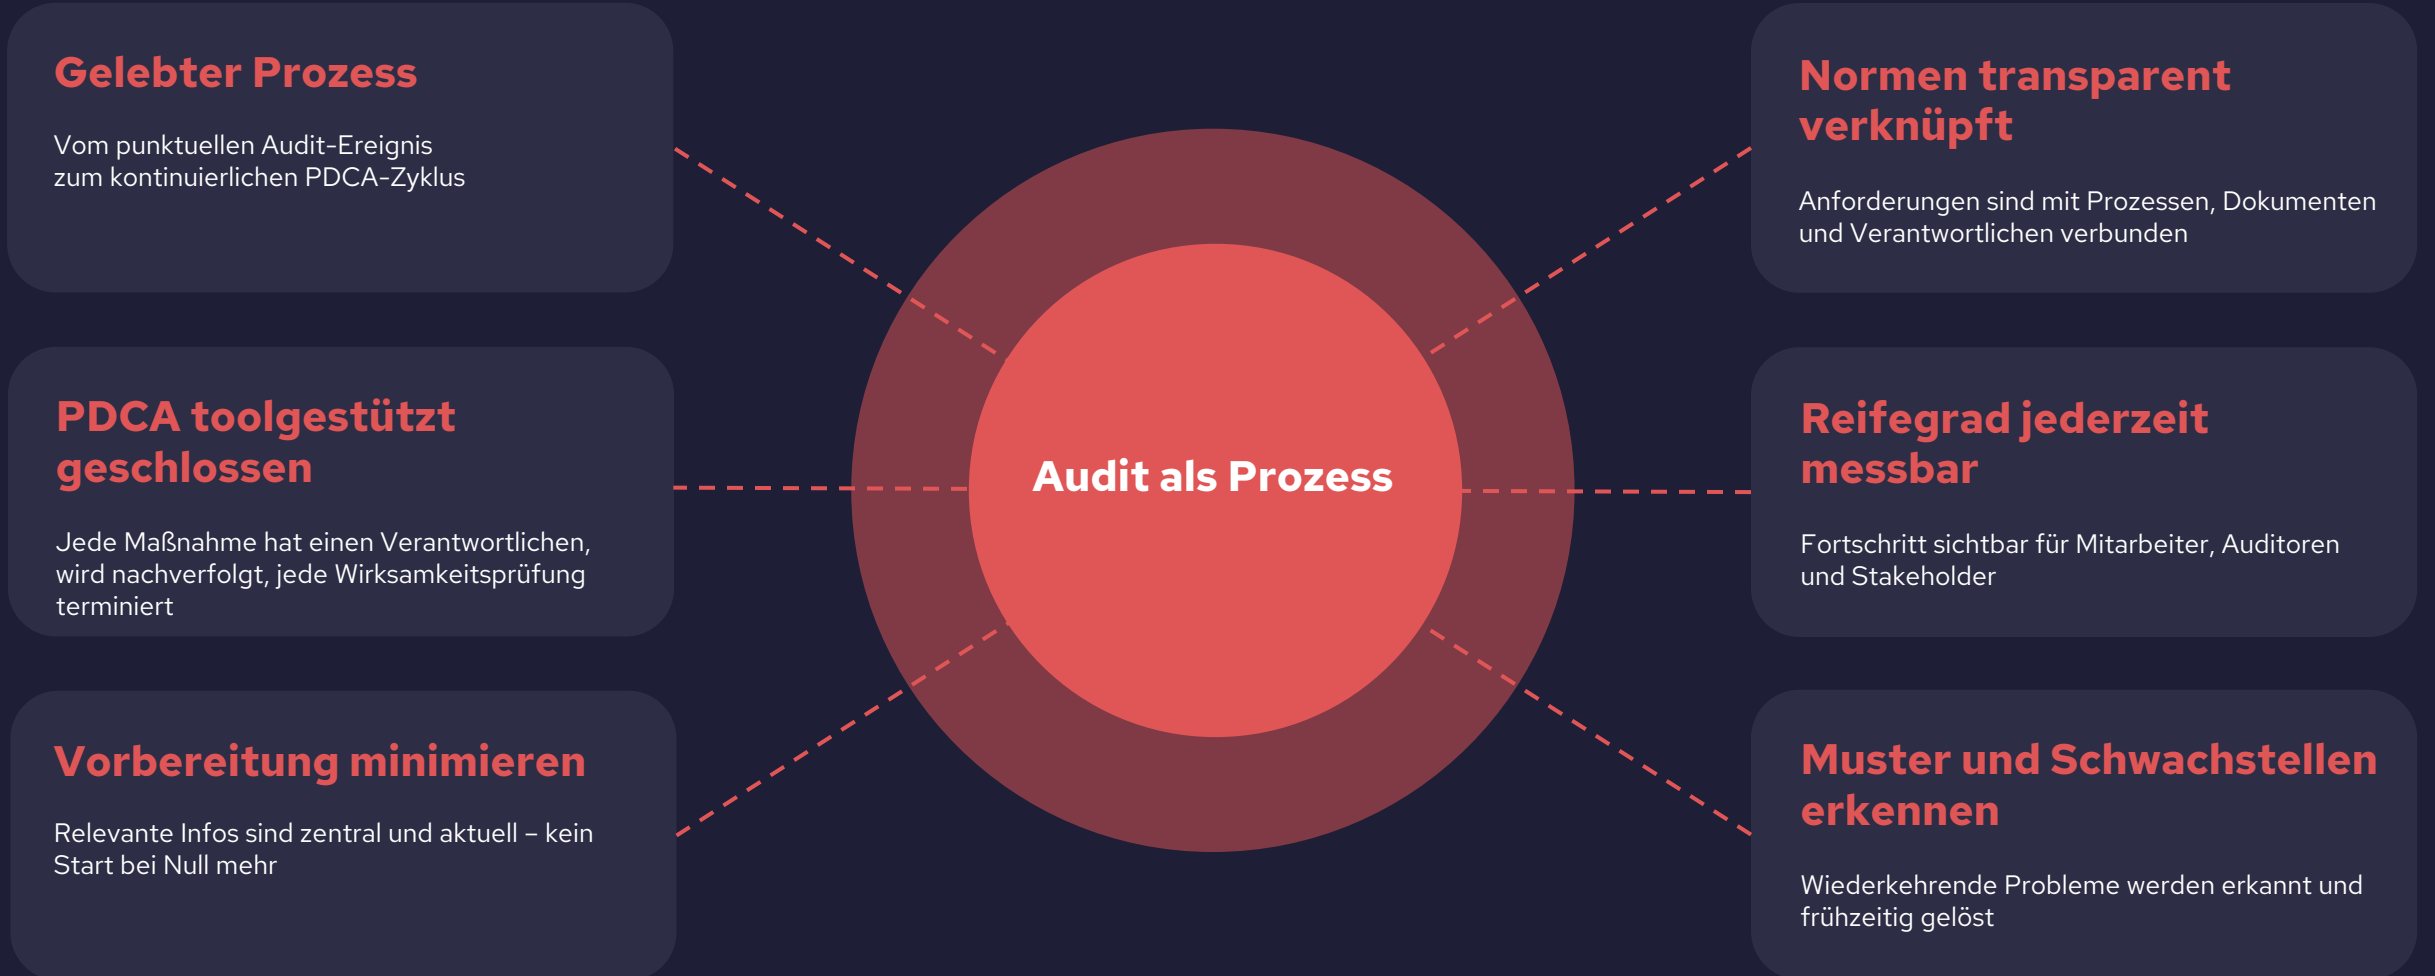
Gelebter Prozess

Vom punktuellen Audit-Ereignis zum kontinuierlichen PDCA-Zyklus

PDCA toolgestützt geschlossen

Jede Maßnahme hat einen Verantwortlichen, wird nachverfolgt, jede Wirksamkeitsprüfung terminiert

Vorbereitung minimieren

Relevante Infos sind zentral und aktuell – kein Start bei Null mehr

Audit als Prozess

Normen transparent verknüpft

Anforderungen sind mit Prozessen, Dokumenten und Verantwortlichen verbunden

Reifegrad jederzeit messbar

Fortschritt sichtbar für Mitarbeiter, Auditoren und Stakeholder

Muster und Schwachstellen erkennen

Wiederkehrende Probleme werden erkannt und frühzeitig gelöst